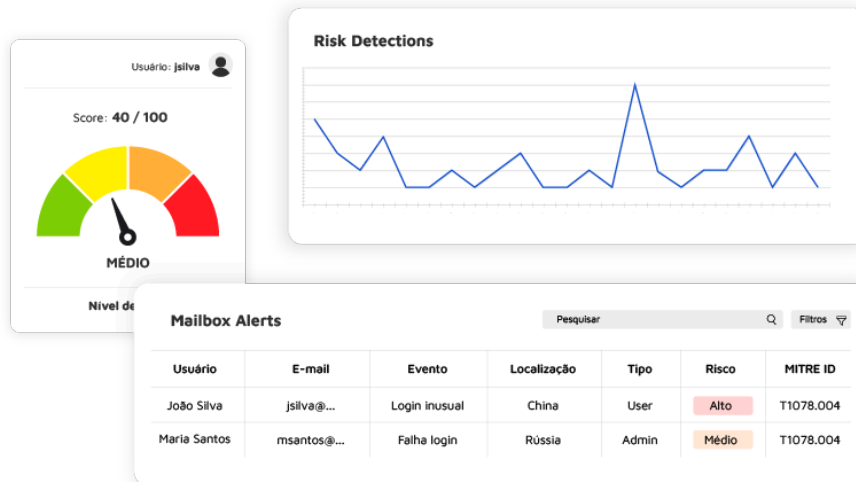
Usuário: jsilva

Score: 40 / 100

MÉDIO

Nível de

Risk Detections

Mailbox Alerts

Pesquisar

Filtros

| Usuário | E-mail | Evento | Localização | Tipo | Risco | MITRE ID |
|---|---|---|---|---|---|---|
| João Silva | jsilva@... | Login inusual | China | User | Alto | T1078.004 |
| Maria Santos | msantos@... | Falha login | Rússia | Admin | Médio | T1078.004 |